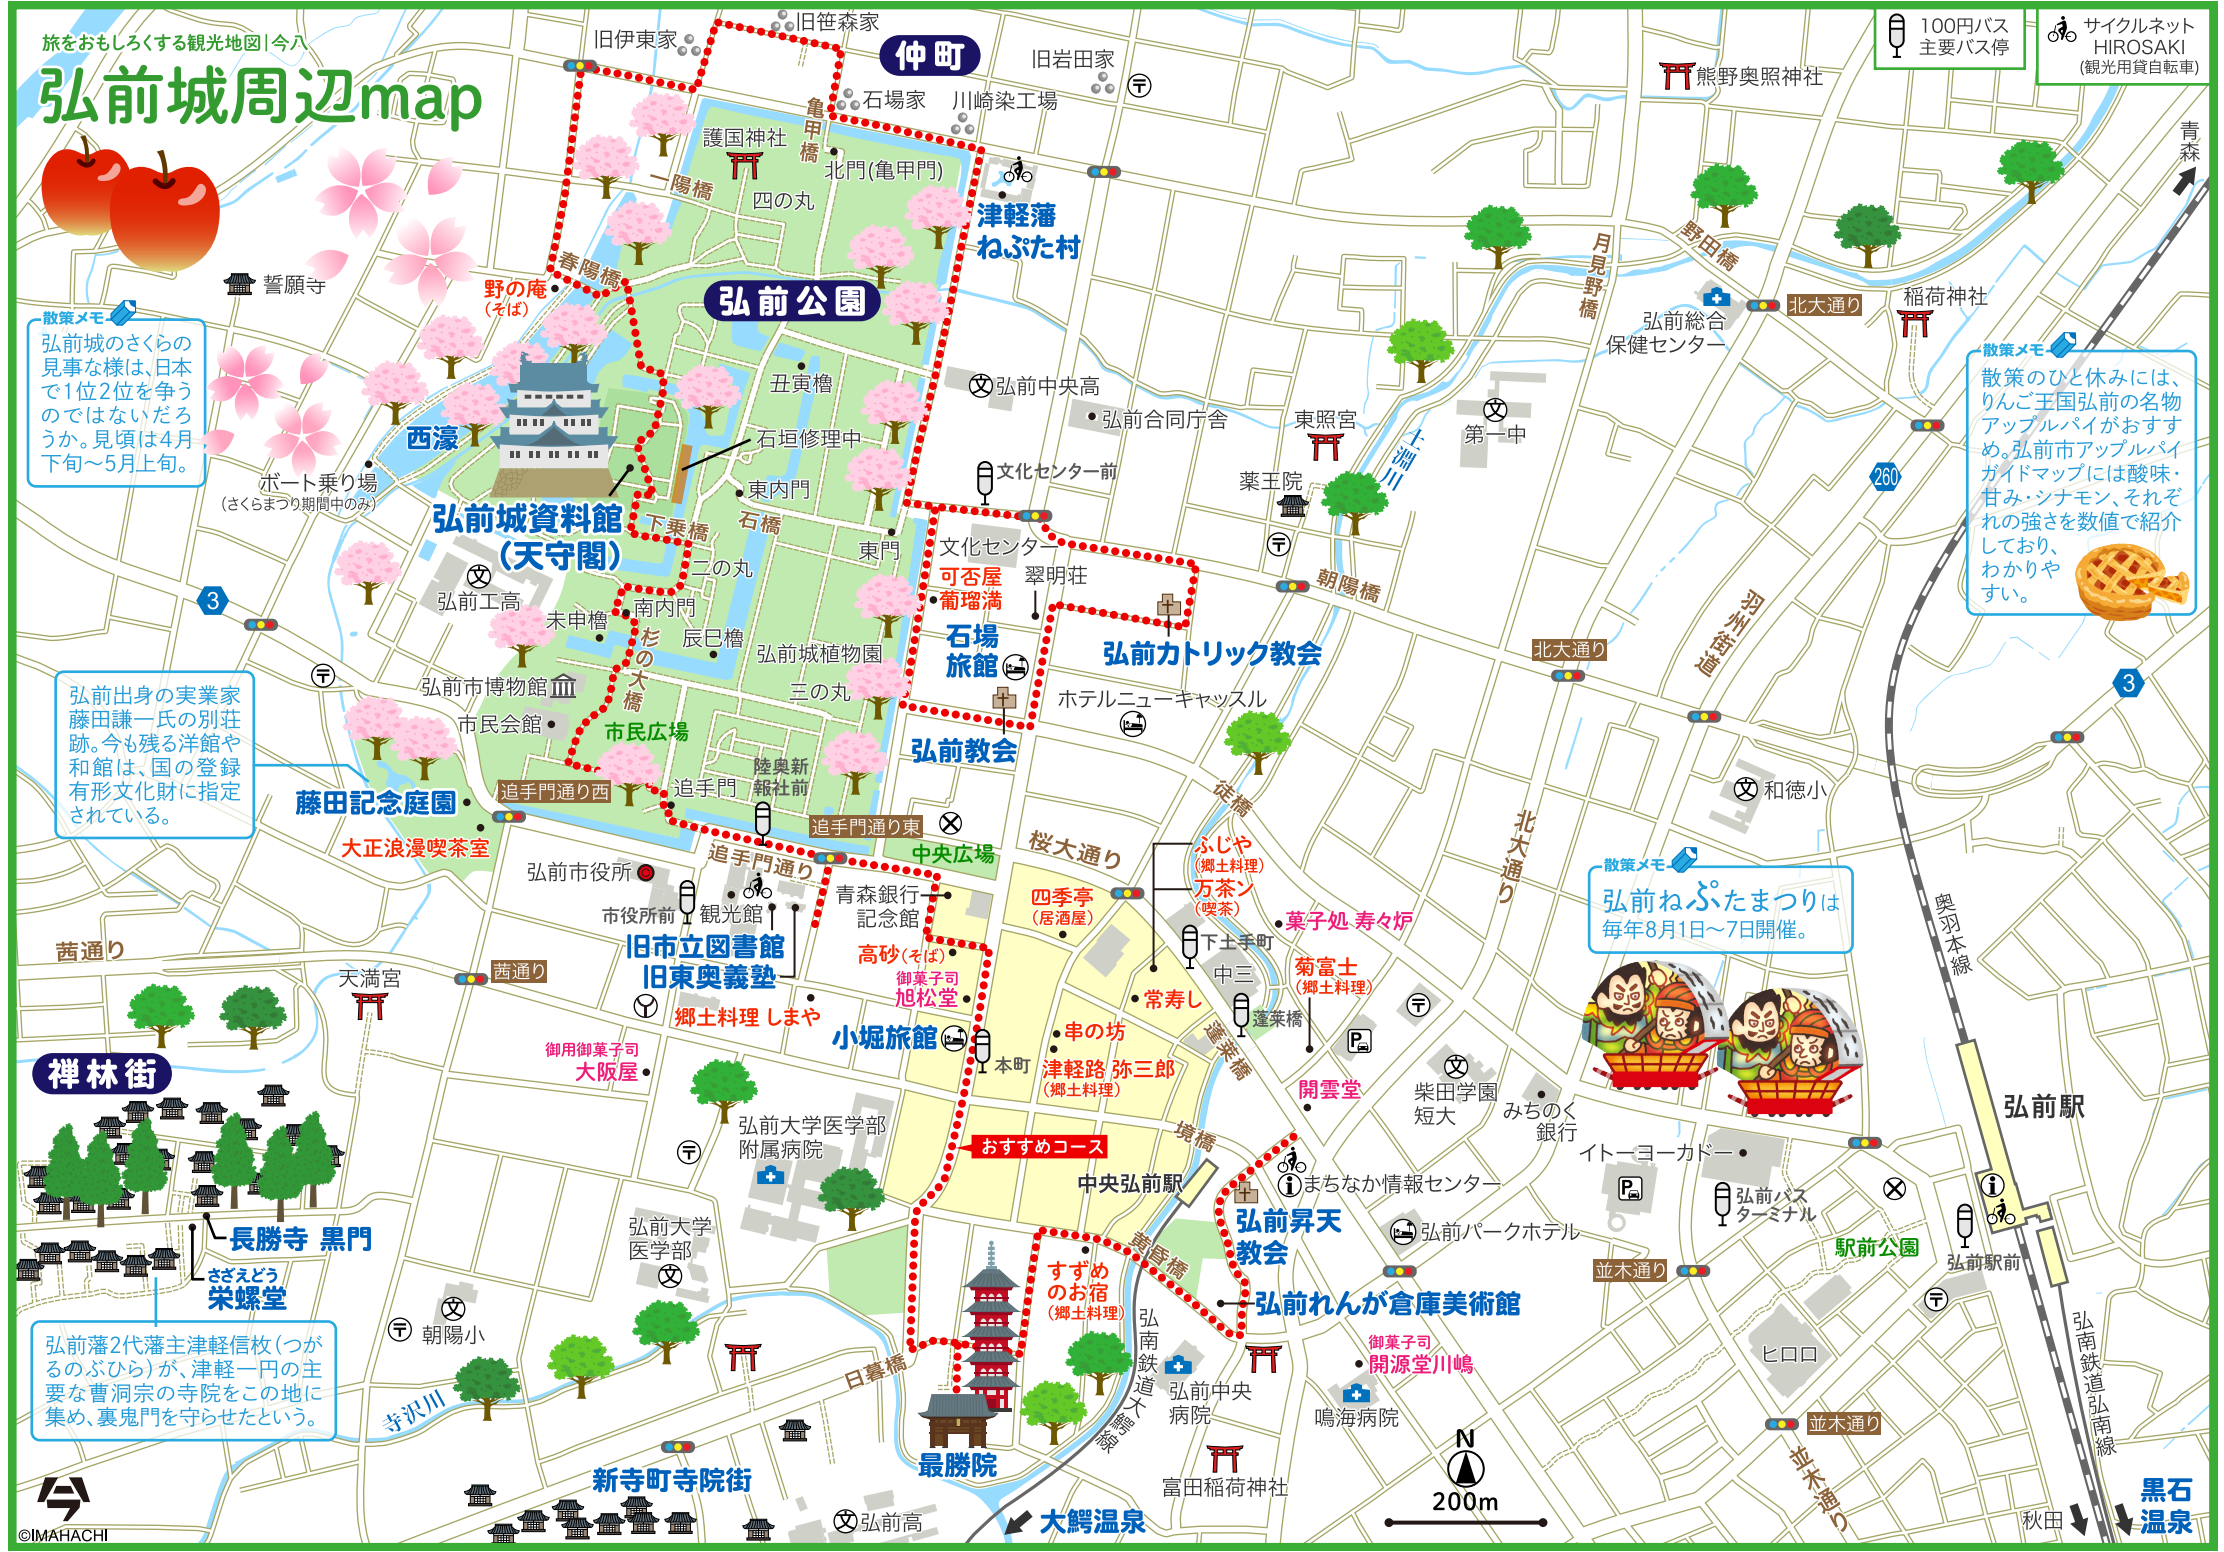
旅をおもしろくする観光地図|今八

弘前城周辺map

100円バス 主要バス停

サイクルネット HIROSAKI (観光用貸自転車)

散策メモ
弘前城のさくらの見事な様は、日本で1位2位を争うのではないだろうか。見頃は4月下旬〜5月上旬。

散策メモ
散策のひと休みには、りんご王国弘前の名物アップルパイがおすすめ。弘前市アップルパイガイドマップには酸味・甘み・シナモン、それぞれの強さを数値で紹介しており、わかりやすい。

散策メモ
弘前ねぷたまつりは毎年8月1日〜7日開催。

弘前出身の実業家藤田謙一氏の別荘跡。今も残る洋館や和館は、国の登録有形文化財に指定されている。

弘前藩2代藩主津軽信枚(つがるのぶひら)が、津軽一円の主要な曹洞宗の寺院をこの地に集め、裏鬼門を守らせたという。

旧伊東家
旧笹森家
仲町
旧岩田家
石場家
川崎染工場
熊野奥照神社
青森
亀甲橋
護国神社
北門(亀甲門)
一陽橋
四の丸
津軽藩ねぷた村
春陽橋
野の庵(そば)
誓願寺
弘前公園
月見野橋
野田橋
稲荷神社
北大通り
弘前総合保健センター
丑寅櫓
弘前中央高
弘前合同庁舎
東照宮
第一中
西濠
石垣修理中
東内門
文化センター前
薬王院
十淵川
260
ボート乗り場 (さくらまつり期間中のみ)
弘前城資料館(天守閣)
下乗橋
石橋
東門
文化センター
翠明荘
朝陽橋
可否屋 葡瑠満
3
弘前工高
二の丸
南内門
未申櫓
杉の大橋
辰巳櫓
弘前城植物園
石場旅館
弘前カトリック教会
北大通り
羽州街道
弘前市博物館
三の丸
ホテルニューキャッスル
3
市民会館
市民広場
弘前教会
藤田記念庭園
追手門通り西
追手門
陸奥新報社前
徒橋
和徳小
大正浪漫喫茶室
追手門通り東
追手門通り
中央広場
桜大通り
ふじや(郷土料理)
万茶ン(喫茶)
北大通り
弘前市役所
市役所前
観光館
青森銀行記念館
四季亭(居酒屋)
菓子処 寿々炉
奥羽本線
茜通り
旧市立図書館
旧東奥義塾
高砂(そば)
御菓子司 旭松堂
下土手町
中三
菊富士(郷土料理)
天満宮
茜通り
常寿し
郷土料理 しまや
小堀旅館
本町
蓬莱橋
串の坊
禅林街
御用御菓子司 大阪屋
津軽路 弥三郎(郷土料理)
開雲堂
柴田学園短大
みちのく銀行
弘前駅
弘前大学医学部附属病院
境橋
おすすめコース
イトーヨーカドー
中央弘前駅
まちなか情報センター
弘前バスターミナル
長勝寺 黒門
弘前昇天教会
弘前パークホテル
駅前公園
弘前大学医学部
並木通り
弘前駅前
ささえどう 栄螺堂
すずめのお宿(郷土料理)
吾妻橋
弘前れんが倉庫美術館
朝陽小
弘南鉄道大鰐線
弘前中央病院
御菓子司 開源堂川嶋
ヒロロ
寺沢川
日暮橋
鳴海病院
弘南鉄道弘南線
最勝院
富田稲荷神社
並木通り
並木通り
新寺町寺院街
N
200m
弘前高
大鰐温泉
秋田
黒石温泉
©IMAHACHI